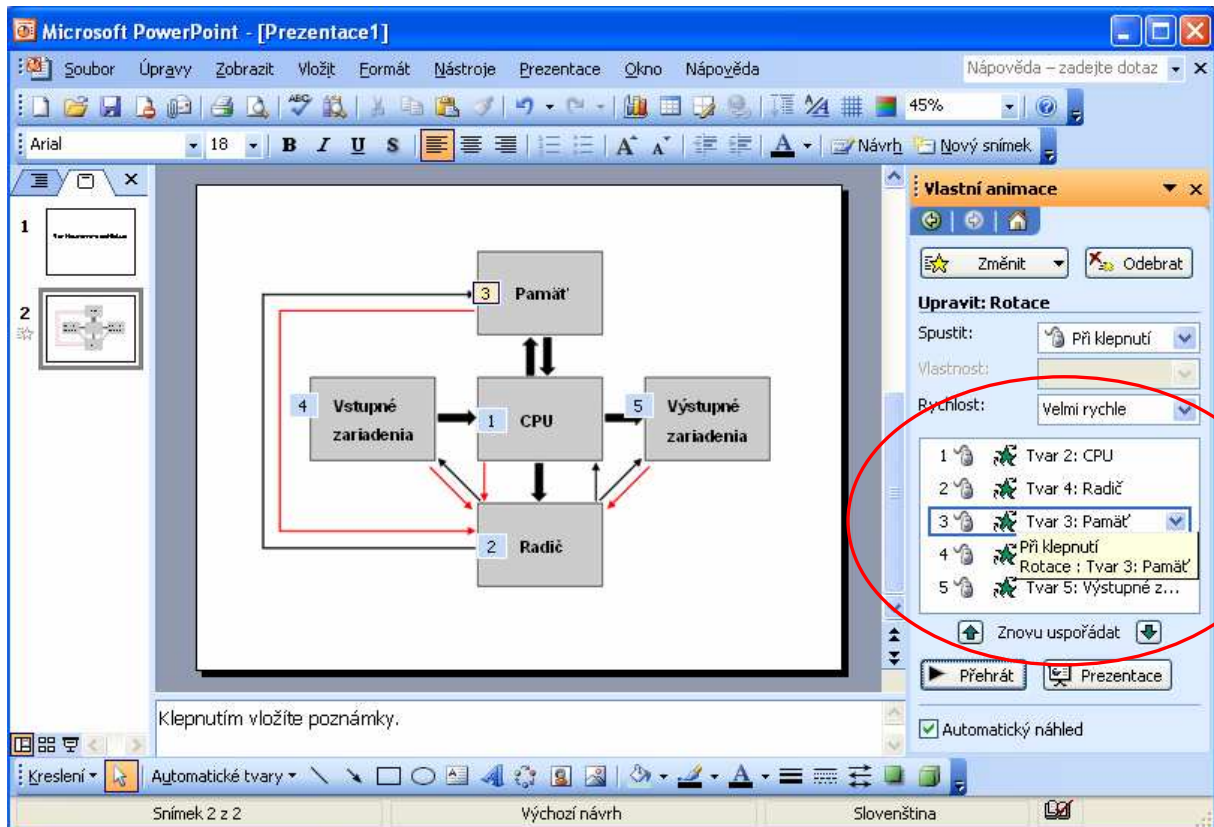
Microsoft PowerPoint - [Prezentace1]

Soubor Úpravy Zobrazit Vložit Formát Nástroje Prezentace Okno Nápověda

Nápověda – zadejte dotaz

45%

Arial 18 B I U S Návrh Nový snímek

1

2

3 Pamäť

4 Vstupné zariadenia

1 CPU

5 Výstupné zariadenia

2 Radič

Klepnutím vložíte poznámky.

Vlastní animace

Změnit Odebrat

Upravit: Rotace

Spustit: Při klepnutí

Vlastnost:

Rychlost: Velmi rychle

1 Tvar 2: CPU

2 Tvar 4: Radič

3 Tvar 3: Pamäť

4 Při klepnutí Rotace : Tvar 3: Pamäť

5 Tvar 5: Výstupné z...

Znovu uspořádat

Přehrát Prezentace

Automatický náhled

Kreslení Automatické tvary

Snímek 2 z 2 Výchozí návrh Slovenština